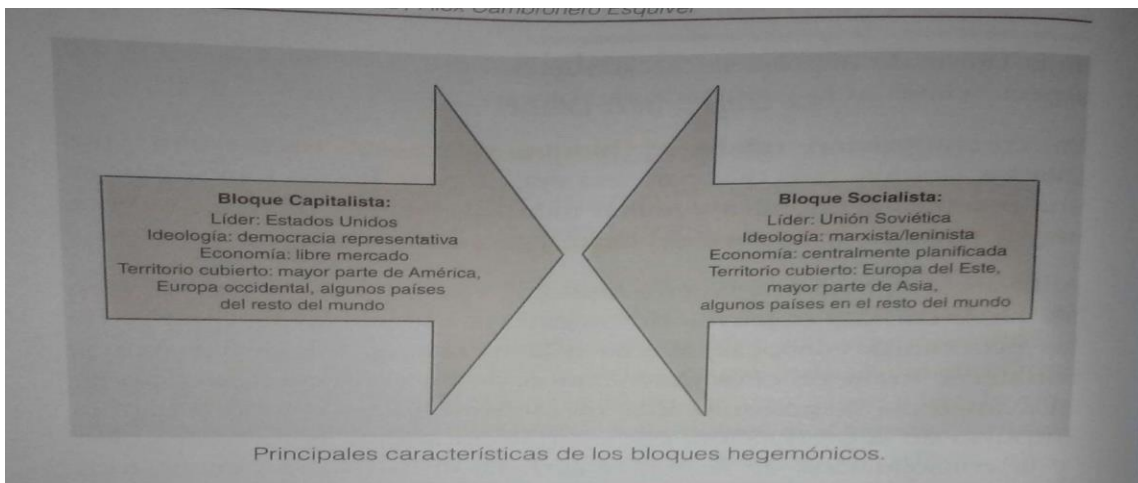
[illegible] Cambronero Esquivel

Bloque Capitalista:
Líder: Estados Unidos
Ideología: democracia representativa
Economía: libre mercado
Territorio cubierto: mayor parte de América, Europa occidental, algunos países del resto del mundo

Bloque Socialista:
Líder: Unión Soviética
Ideología: marxista/leninista
Economía: centralmente planificada
Territorio cubierto: Europa del Este, mayor parte de Asia, algunos países en el resto del mundo

Principales características de los bloques hegemónicos.